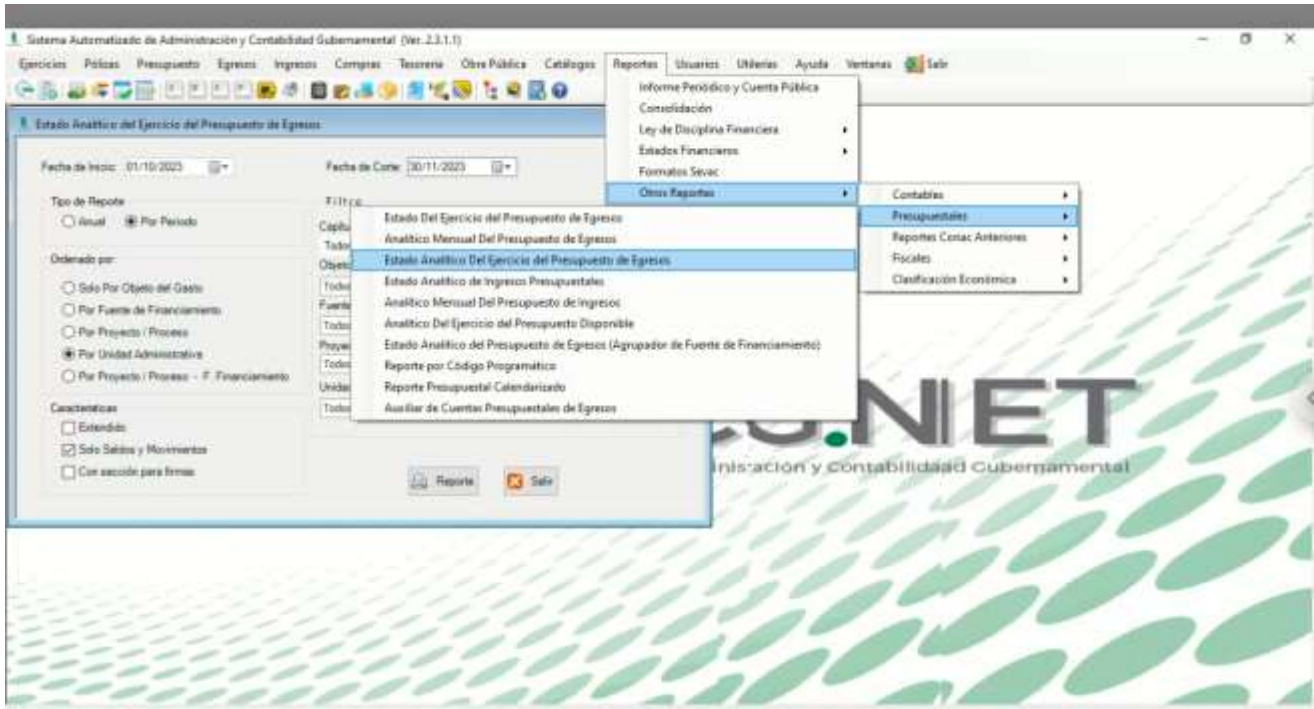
Sistema Automatizado de Administración y Contabilidad Gubernamental (Ver. 2.3.1.1)

Ejercicios Pólizas Presupuesto Egresos Ingresos Compras Tesorería Obra Pública Catálogos Reportes Usuarios Utilerías Ayuda Ventanas Salir

Estado Analítico del Ejercicio del Presupuesto de Egresos

Fecha de Inicio: 01/10/2023

Fecha de Corte: 30/11/2023

Tipo de Repote
Anual
Por Periodo

Filtro
Capítu
Todo
Objeto
Todo
Fuente
Todo
Proyec
Todo
Unidad
Todo

Ordenado por:
Solo Por Objeto del Gasto
Por Fuente de Financiamiento
Por Proyecto / Proceso
Por Unidad Administrativa
Por Proyecto / Proceso - F. Financiamiento

Características
Extendido
Solo Saldos y Movimientos
Con sección para firmas

Reporte
Salir

Informe Periódico y Cuenta Pública
Consolidación
Ley de Disciplina Financiera
Estados Financieros
Formatos Sevac
Otros Reportes

Contables
Presupuestales
Reportes Conac Anteriores
Fiscales
Clasificación Económica

Estado Del Ejercicio del Presupuesto de Egresos
Analítico Mensual Del Presupuesto de Egresos
Estado Analítico Del Ejercicio del Presupuesto de Egresos
Estado Analítico de Ingresos Presupuestales
Analítico Mensual Del Presupuesto de Ingresos
Analítico Del Ejercicio del Presupuesto Disponible
Estado Analítico del Presupuesto de Egresos (Agrupador de Fuente de Financiamiento)
Reporte por Código Programático
Reporte Presupuestal Calendarizado
Auxiliar de Cuentas Presupuestales de Egresos

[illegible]G.NET
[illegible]inistración y Contabilidad Gubernamental